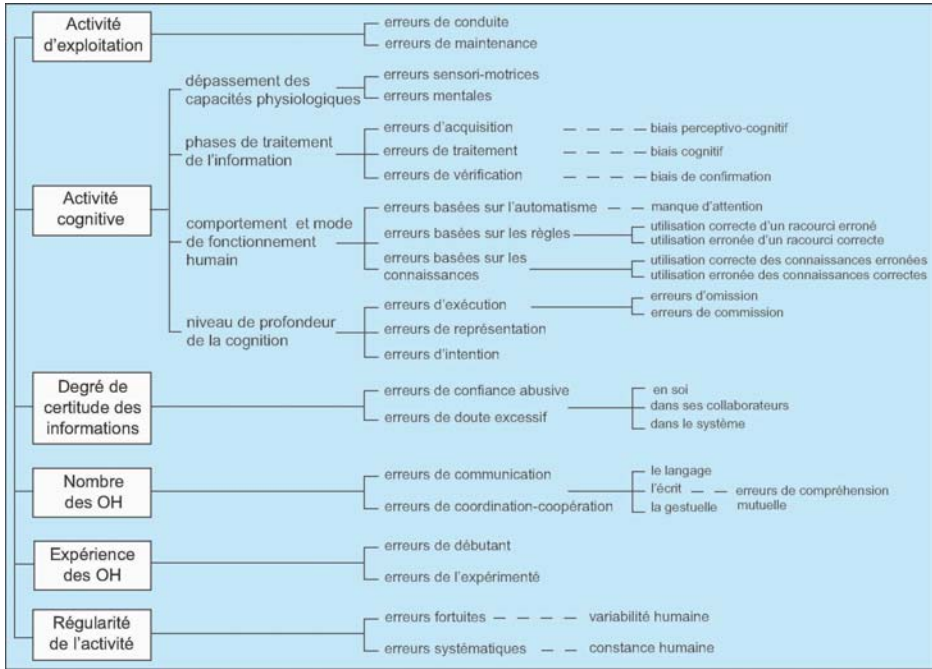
Activité d'exploitation

erreurs de conduite
erreurs de maintenance

Activité cognitive

dépassement des capacités physiologiques
erreurs sensori-motrices
erreurs mentales

phases de traitement de l'information
erreurs d'acquisition — biais perceptivo-cognitif
erreurs de traitement — biais cognitif
erreurs de vérification — biais de confirmation

comportement et mode de fonctionnement humain
erreurs basées sur l'automatisme — manque d'attention
erreurs basées sur les règles
utilisation correcte d'un racourci erroné
utilisation erronée d'un racourci correcte
erreurs basées sur les connaissances
utilisation correcte des connaissances erronées
utilisation erronée des connaissances correctes

niveau de profondeur de la cognition
erreurs d'exécution
erreurs d'omission
erreurs de commission
erreurs de représentation
erreurs d'intention

Degré de certitude des informations

erreurs de confiance abusive
erreurs de doute excessif
en soi
dans ses collaborateurs
dans le système

Nombre des OH

erreurs de communication
erreurs de coordination-coopération
le langage
l'écrit — erreurs de compréhension mutuelle
la gestuelle

Expérience des OH

erreurs de débutant
erreurs de l'expérimenté

Régularité de l'activité

erreurs fortuites — variabilité humaine
erreurs systématiques — constance humaine